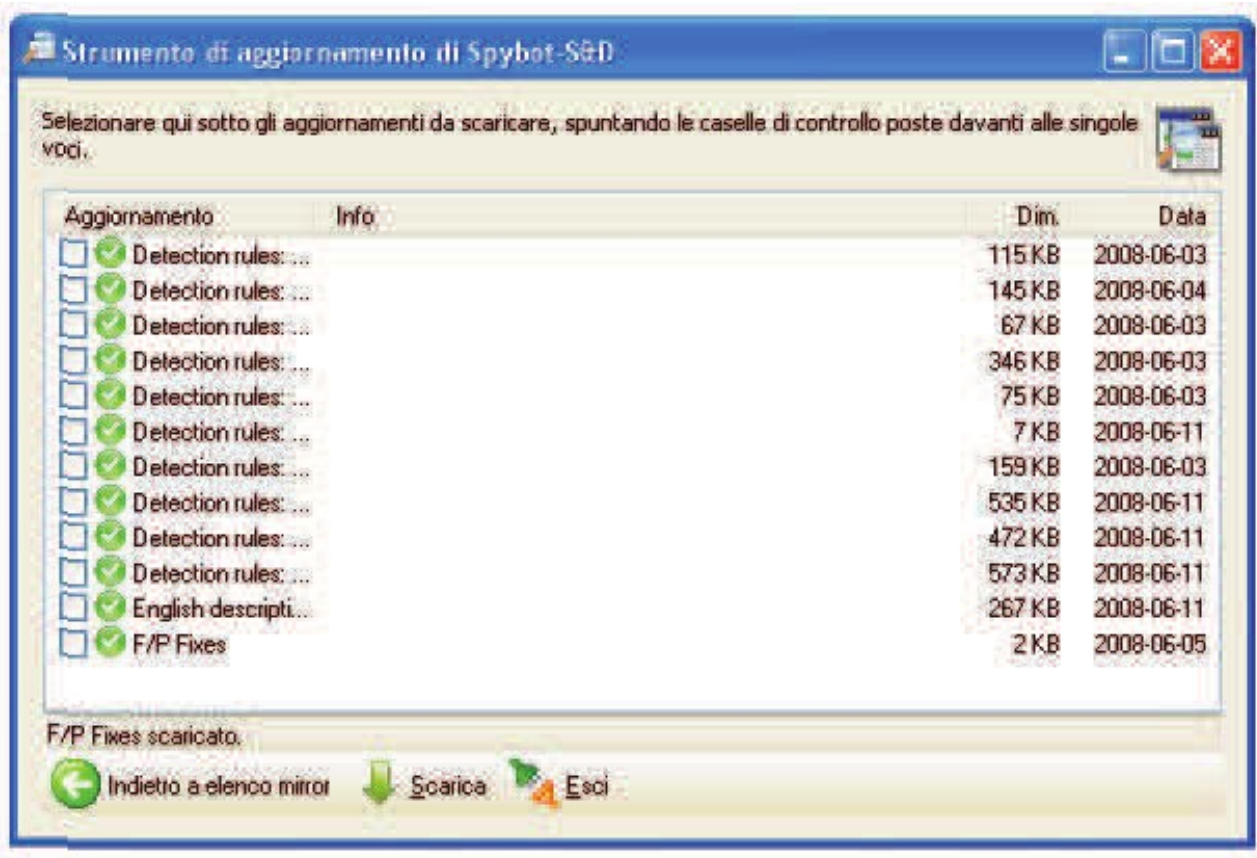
Strumento di aggiornamento di Spybot-S&D

Selezionare qui sotto gli aggiornamenti da scaricare, spuntando le caselle di controllo poste davanti alle singole voci.

| Aggiornamento | Info | Dim. | Data |
|---|---|---|---|
| Detection rules: ... | | 115 KB | 2008-06-03 |
| Detection rules: ... | | 145 KB | 2008-06-04 |
| Detection rules: ... | | 67 KB | 2008-06-03 |
| Detection rules: ... | | 346 KB | 2008-06-03 |
| Detection rules: ... | | 75 KB | 2008-06-03 |
| Detection rules: ... | | 7 KB | 2008-06-11 |
| Detection rules: ... | | 159 KB | 2008-06-03 |
| Detection rules: ... | | 535 KB | 2008-06-11 |
| Detection rules: ... | | 472 KB | 2008-06-11 |
| Detection rules: ... | | 573 KB | 2008-06-11 |
| English descripti... | | 267 KB | 2008-06-11 |
| F/P Fixes | | 2 KB | 2008-06-05 |

F/P Fixes scaricato.

Indietro a elenco mirror Scarica Esci